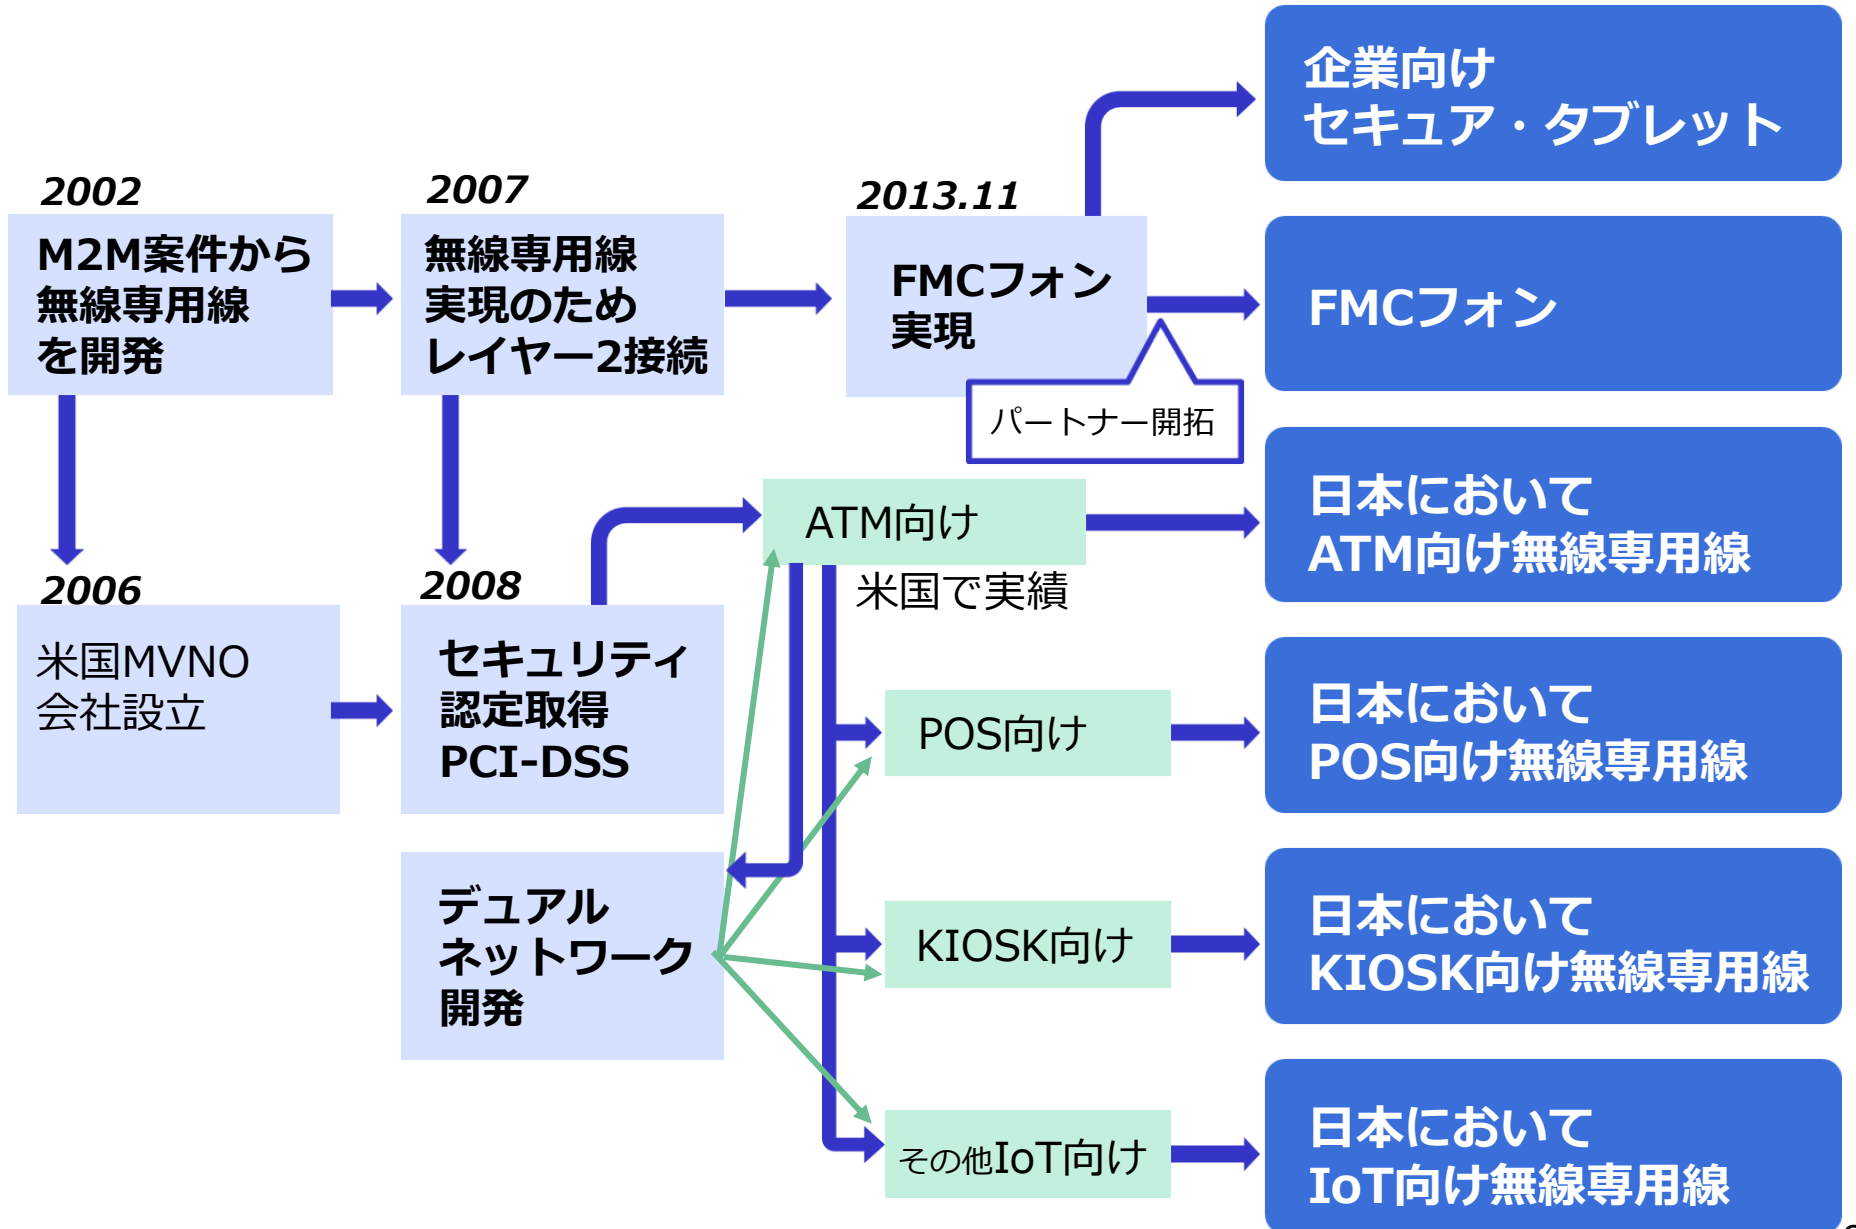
2002
M2M案件から無線専用線を開発

2007
無線専用線実現のためレイヤー2接続

2013.11
FMCフォン実現

パートナー開拓

企業向けセキュア・タブレット

FMCフォン

2006
米国MVNO会社設立

2008
セキュリティ認定取得PCI-DSS

デュアルネットワーク開発

ATM向け

米国で実績

POS向け

KIOSK向け

その他IoT向け

日本においてATM向け無線専用線

日本においてPOS向け無線専用線

日本においてKIOSK向け無線専用線

日本においてIoT向け無線専用線